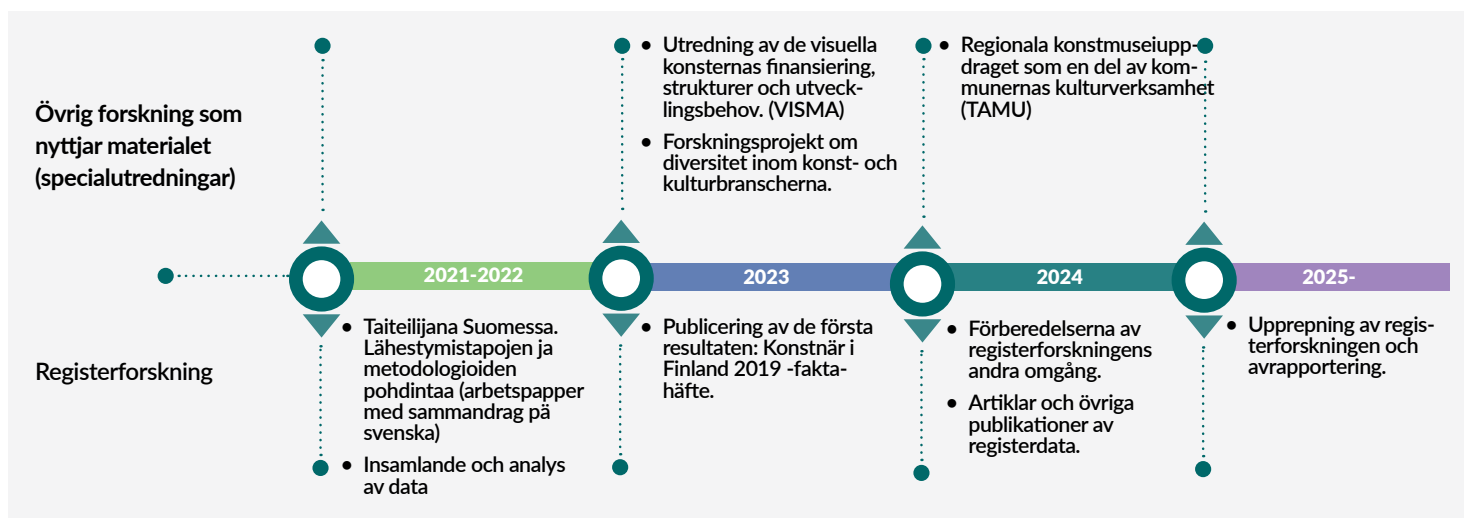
Övrig forskning som nyttjar materialet (specialutredningar)

Registerforskning

2021-2022

2023

2024

2025-

• Utredning av de visuella konsternas finansiering, strukturer och utvecklingsbehov. (VISMA)
• Forskningsprojekt om diversitet inom konst- och kulturbranscherna.

• Regionala konstmuseiuppdraget som en del av kommunernas kulturverksamhet (TAMU)

• Taiteilijana Suomessa. Lähestymistapojen ja metodologioiden pohdintaa (arbetspapper med sammandrag på svenska)
• Insamlande och analys av data

• Publicering av de första resultaten: Konstnär i Finland 2019 -faktahäfte.

• Förberedelserna av registerforskningens andra omgång.
• Artiklar och övriga publikationer av registerdata.

• Upprepning av registerforskningen och avrapportering.